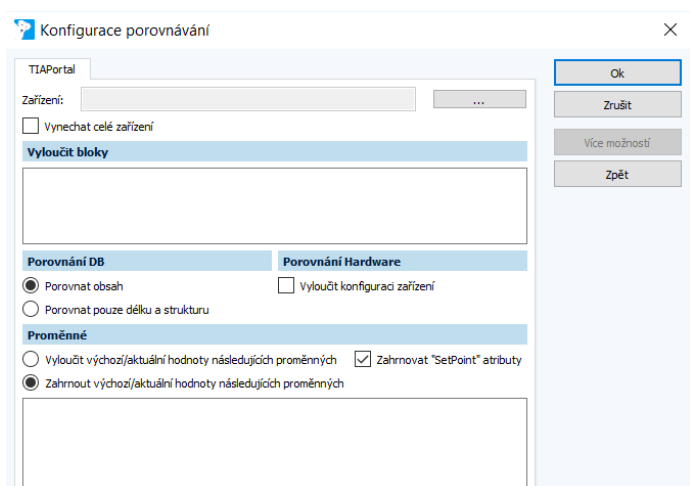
Konfigurace porovnávání

TIAPortal

Zařízení:

...

Vynechat celé zařízení

Vyloučit bloky

Porovnání DB

Porovnat obsah

Porovnat pouze délku a strukturu

Porovnání Hardware

Vyloučit konfiguraci zařízení

Proměnné

Vyloučit výchozí/aktuální hodnoty následujících proměnných

Zahrnovat "SetPoint" atributy

Zahrnout výchozí/aktuální hodnoty následujících proměnných

Ok

Zrušit

Více možností

Zpět